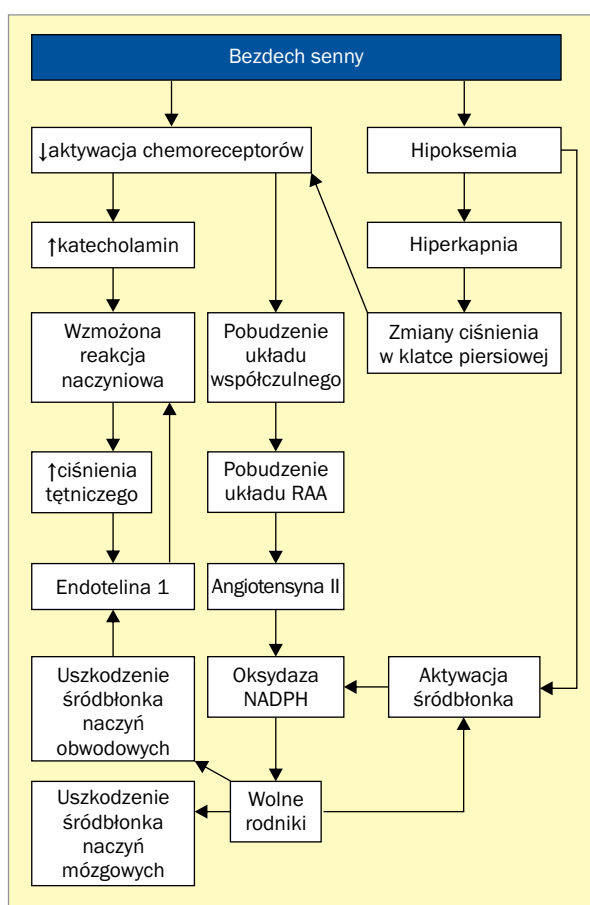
Bezdech senny

↓aktywacja chemoreceptorów

Hipoksemia

↑katecholamin

Hiperkapnia

Wzmożona reakcja naczyniowa

Pobudzenie układu współczulnego

Zmiany ciśnienia w klatce piersiowej

↑ciśnienia tętniczego

Pobudzenie układu RAA

Endotelina 1

Angiotensyna II

Uszkodzenie śródbłonka naczyń obwodowych

Oksydaza NADPH

Aktywacja śródbłonka

Uszkodzenie śródbłonka naczyń mózgowych

Wolne rodniki